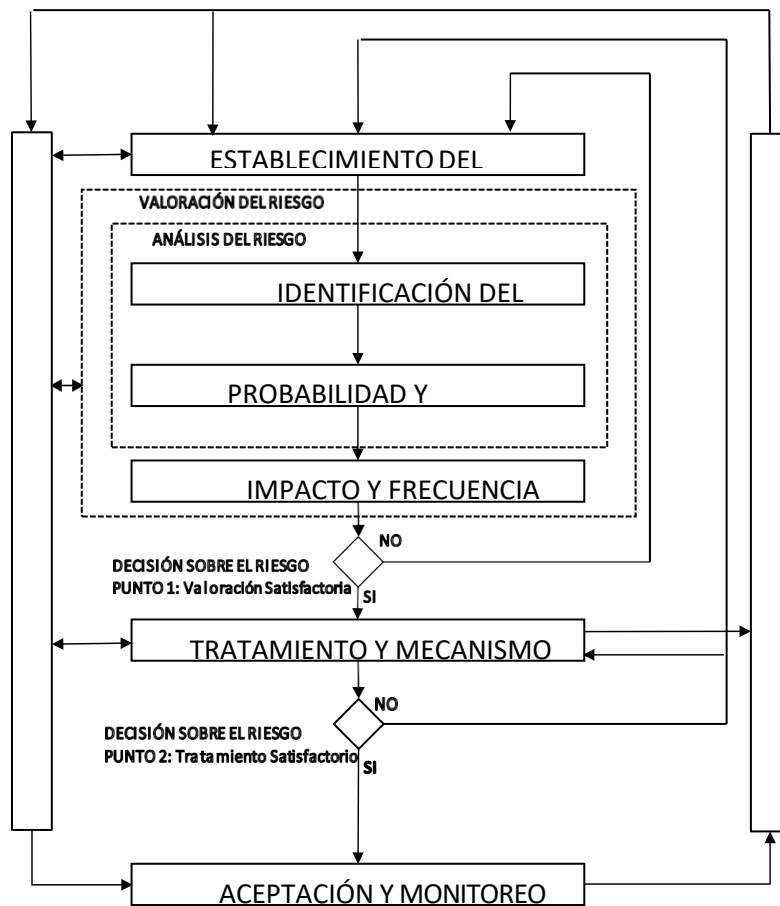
ESTABLECIMIENTO DEL

VALORACIÓN DEL RIESGO

ANÁLISIS DEL RIESGO

IDENTIFICACIÓN DEL

PROBABILIDAD Y

IMPACTO Y FRECUENCIA

NO

DECISIÓN SOBRE EL RIESGO
PUNTO 1: Valoración Satisfactoria

SI

TRATAMIENTO Y MECANISMO

NO

DECISIÓN SOBRE EL RIESGO
PUNTO 2: Tratamiento Satisfactorio

SI

ACEPTACIÓN Y MONITOREO